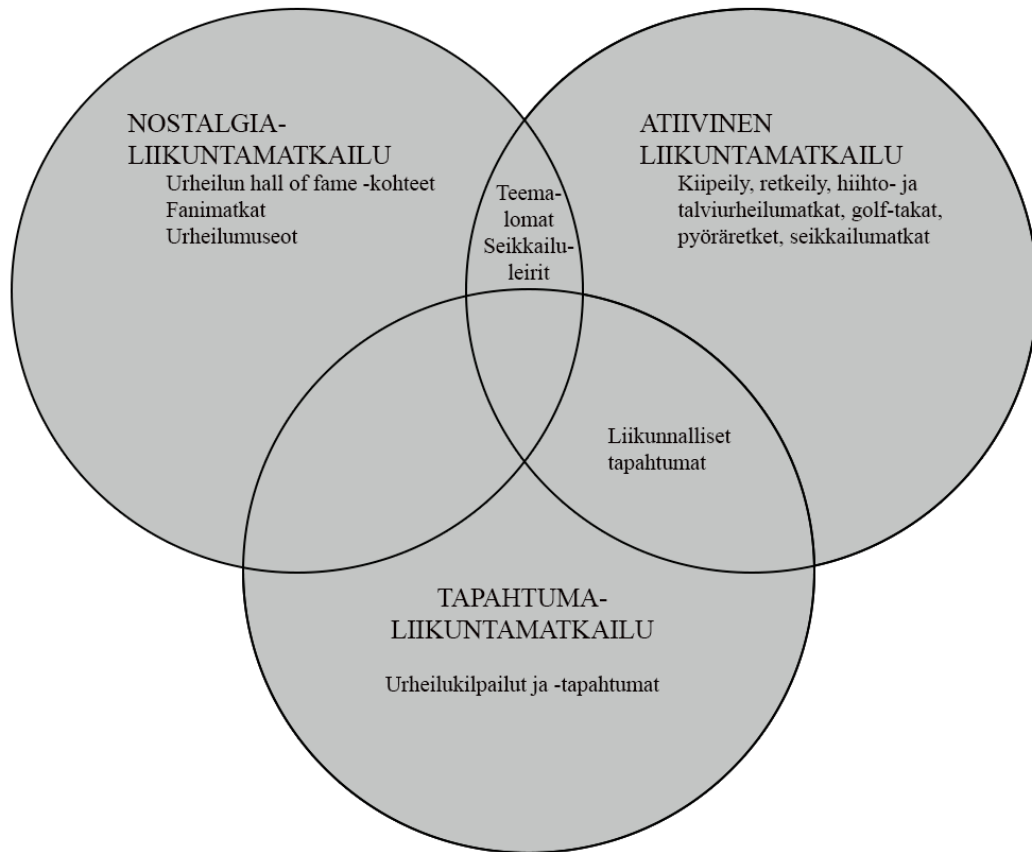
NOSTALGIA-
LIIKUNTAMATKAILU
Urheilun hall of fame -kohteet
Fanimatkat
Urheilumuseot

Teema-
lomat
Seikkailu-
leirit

ATIIVINEN
LIIKUNTAMATKAILU
Kiipeily, retkeily, hiihto- ja talviurheilumatkat, golf-takat, pyöräretket, seikkailumatkat

Liikunnalliset
tapahtumat

TAPAHTUMA-
LIIKUNTAMATKAILU

Urheilukilpailut ja -tapahtumat